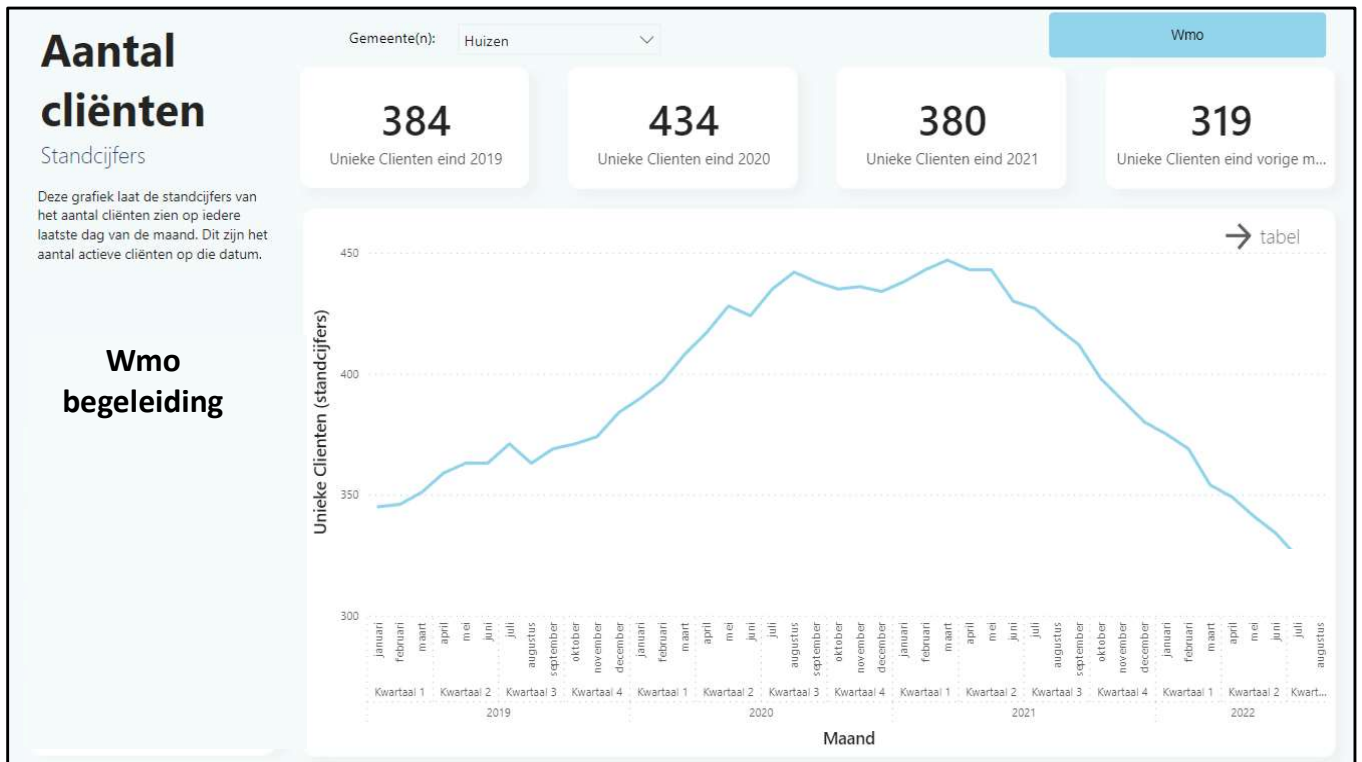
Aantal cliënten

Standcijfers

Deze grafiek laat de standcijfers van het aantal cliënten zien op iedere laatste dag van de maand. Dit zijn het aantal actieve cliënten op die datum.

Wmo begeleiding

Gemeente(n): Huizen

Wmo

384
Unieke Clienten eind 2019

434
Unieke Clienten eind 2020

380
Unieke Clienten eind 2021

319
Unieke Clienten eind vorige m...

→ tabel

Unieke Clienten (standcijfers)

450
400
350
300

januari februari maart april mei juni juli augustus september oktober november december januari februari maart april mei juni juli augustus september oktober november december januari februari maart april mei juni juli augustus september oktober november december januari februari maart april mei juni juli augustus

Kwartaal 1 Kwartaal 2 Kwartaal 3 Kwartaal 4 Kwartaal 1 Kwartaal 2 Kwartaal 3 Kwartaal 4 Kwartaal 1 Kwartaal 2 Kwartaal 3 Kwartaal 4 Kwartaal 1 Kwartaal 2 Kwart...

2019 2020 2021 2022

Maand